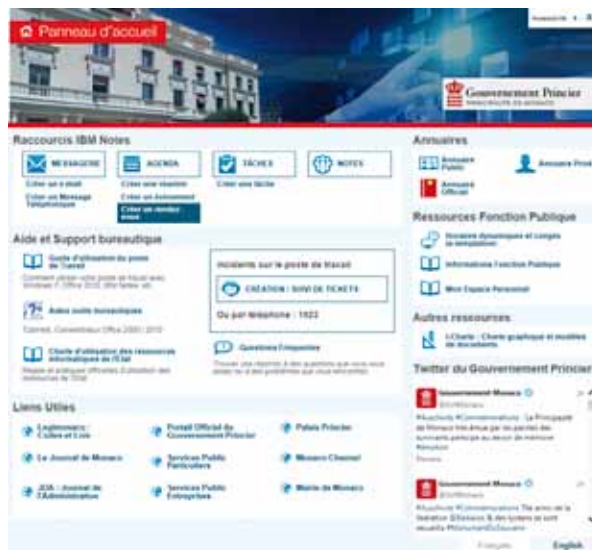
Panneau d'accueil

Gouvernement Princier
PRINCIPAUTÉ DE MONACO

Raccourcis IBM Notes

MESSAGERIE
Créer un e-mail
Créer un Message Téléphonique

AGENDA
Créer une réunion
Créer un événement
Créer un rendez-vous

TÂCHES
Créer une tâche

NOTES

Aide et Support bureautique

Guide d'utilisation du poste de travail
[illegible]

Aides suite bureautique
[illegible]

Charte d'utilisation des ressources informatiques de l'État
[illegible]

Incidents sur le poste de travail
CRÉATION / SUIVI DE TICKETS
Ou par téléphone : 1022

Questions fréquentes
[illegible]

Liens Utiles

Legimonaco : Codes et Lois
Portail Officiel du Gouvernement Princier
Palais Princier
Le Journal de Monaco
Services Public Particuliers
Monaco Channel
JOA : Journal de l'Administration
Services Public Entreprises
Mairie de Monaco

Annuaires

Annuaire Public
Annuaire Privé
Annuaire Officiel

Ressources Fonction Publique

Horaires dynamiques et congés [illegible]
Informations Fonction Publique
Mon Espace Personnel

Autres ressources

I-Charte : Charte graphique et modèles de documents

Twitter du Gouvernement Princier

Gouvernement Monaco
@GvtMonaco
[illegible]

Gouvernement Monaco
@GvtMonaco
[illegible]

Français
English